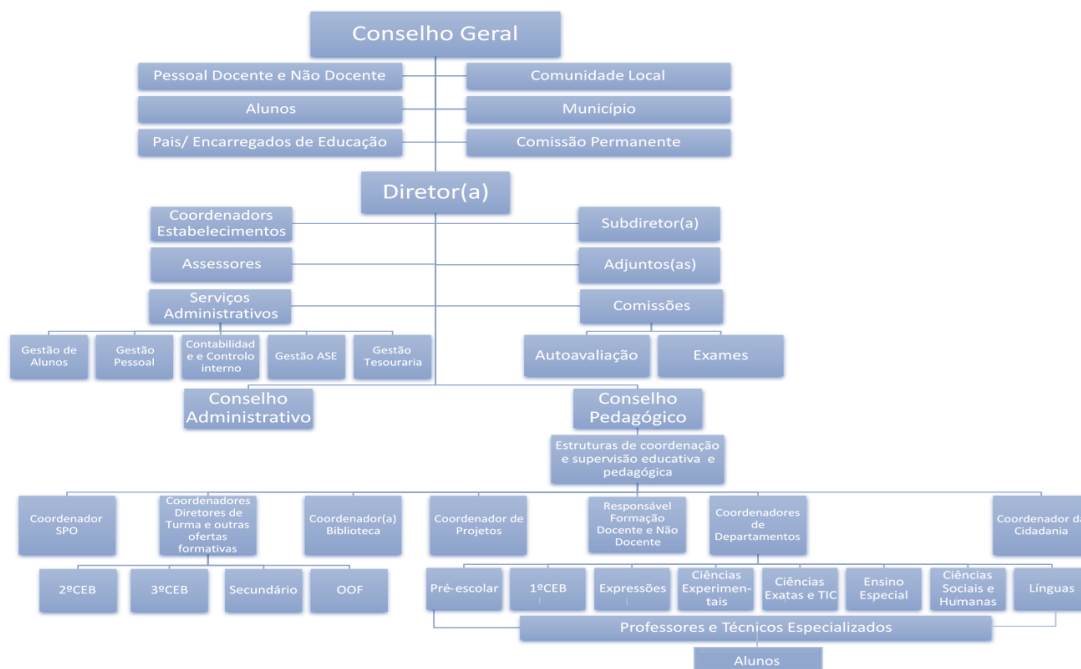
Conselho Geral

Pessoal Docente e Não Docente

Comunidade Local

Alunos

Município

Pais/ Encarregados de Educação

Comissão Permanente

Diretor(a)

Coordenadors Estabelecimentos

Subdiretor(a)

Assessores

Adjuntos(as)

Serviços Administrativos

Comissões

Gestão de Alunos

Gestão Pessoal

Contabilidade e Controlo interno

Gestão ASE

Gestão Tesouraria

Autoavaliação

Exames

Conselho Administrativo

Conselho Pedagógico

Estruturas de coordenação e supervisão educativa e pedagógica

Coordenador SPO

Coordenadores Diretores de Turma e outras ofertas formativas

Coordenador(a) Biblioteca

Coordenador de Projetos

Responsável Formação Docente e Não Docente

Coordenadores de Departamentos

Coordenador da Cidadania

2ºCEB

3ºCEB

Secundário

OOF

Pré-escolar

1ºCEB

Expressões

Ciências Experimentais

Ciências Exatas e TIC

Ensino Especial

Ciências Sociais e Humanas

Línguas

Professores e Técnicos Especializados

Alunos